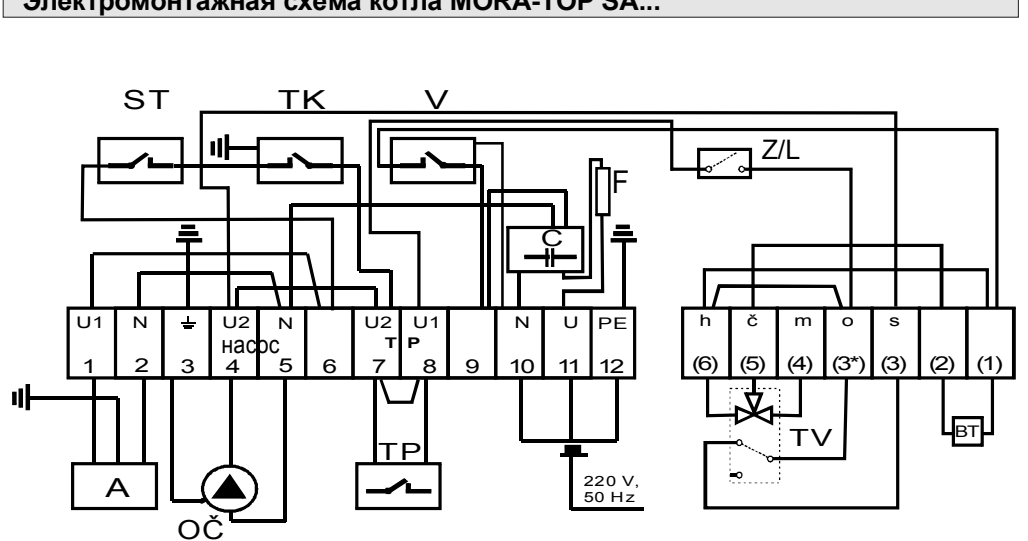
Электромонтажная схема котла MORA-TOP SA...

ST TK V

Z/L

F

C

| U1 | N | ⏚ | U2 | N | | U2 | U1 | | N | U | PE |
|---|---|---|---|---|---|---|---|---|---|---|---|
| | | | насос | | | T | P | | | | |
| 1 | 2 | 3 | 4 | 5 | 6 | 7 | 8 | 9 | 10 | 11 | 12 |

| h | č | m | o | s | | |
|---|---|---|---|---|---|---|
| (6) | (5) | (4) | (3*) | (3) | (2) | (1) |

A

OČ

TP

220 V, 50 Hz

TV

BT